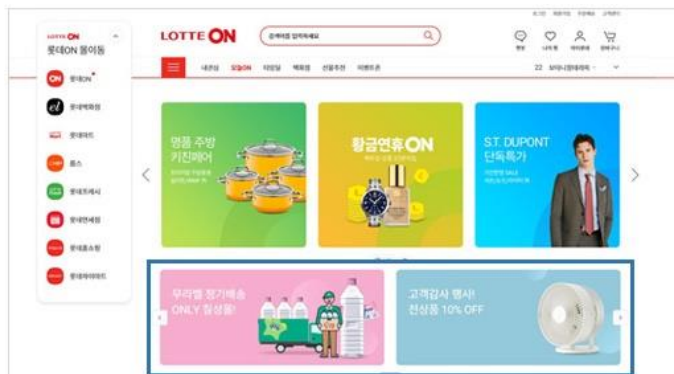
LOTTE ON
롯데ON 몰이동

롯데ON
롯데백화점
롯데마트
롭스
롯데프레시
롯데면세점
롯데홈쇼핑
롯데하이마트

LOTTE ON

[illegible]

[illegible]

내관심 오늘ON 타임딜 백화점 선물추천 이벤트존

명품 주방 키친페어
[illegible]

황금연휴ON
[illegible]

S.T. DUPONT 단독특가
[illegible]

우리엘 정기배송 ONLY 질생률!

고객감사 행사! 전상품 10% OFF